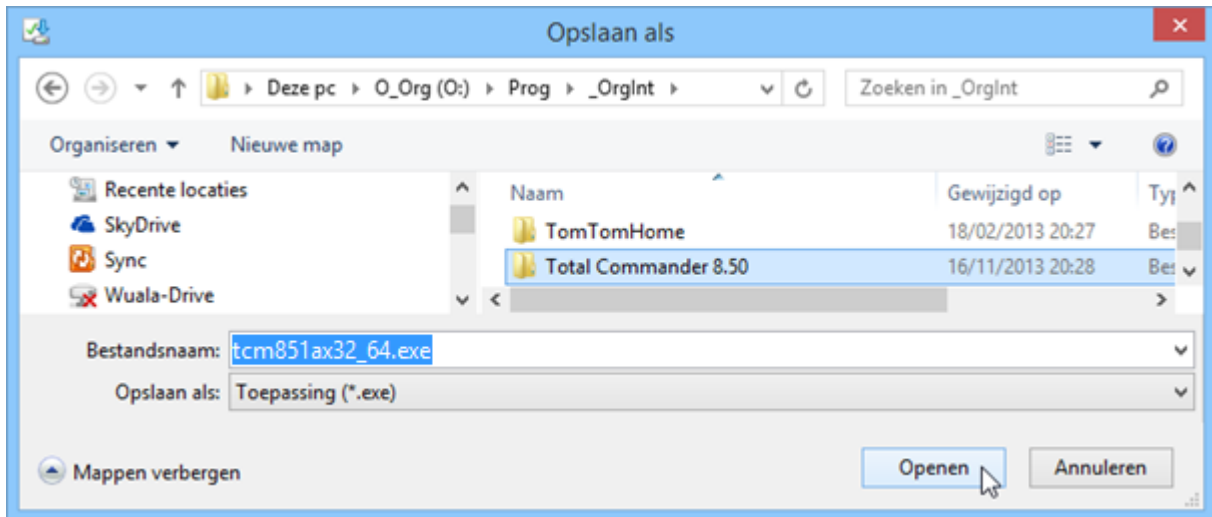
Opslaan als

Deze pc ▸ O_Org (O:) ▸ Prog ▸ _OrgInt ▸

Zoeken in _OrgInt

Organiseren ▾ Nieuwe map

Recente locaties
SkyDrive
Sync
Wuala-Drive

| Naam | Gewijzigd op | Typ |
|---|---|---|
| TomTomHome | 18/02/2013 20:27 | Bes |
| Total Commander 8.50 | 16/11/2013 20:28 | Bes |

Bestandsnaam: tcm851ax32_64.exe
Opslaan als: Toepassing (*.exe)

Mappen verbergen

Openen
Annuleren